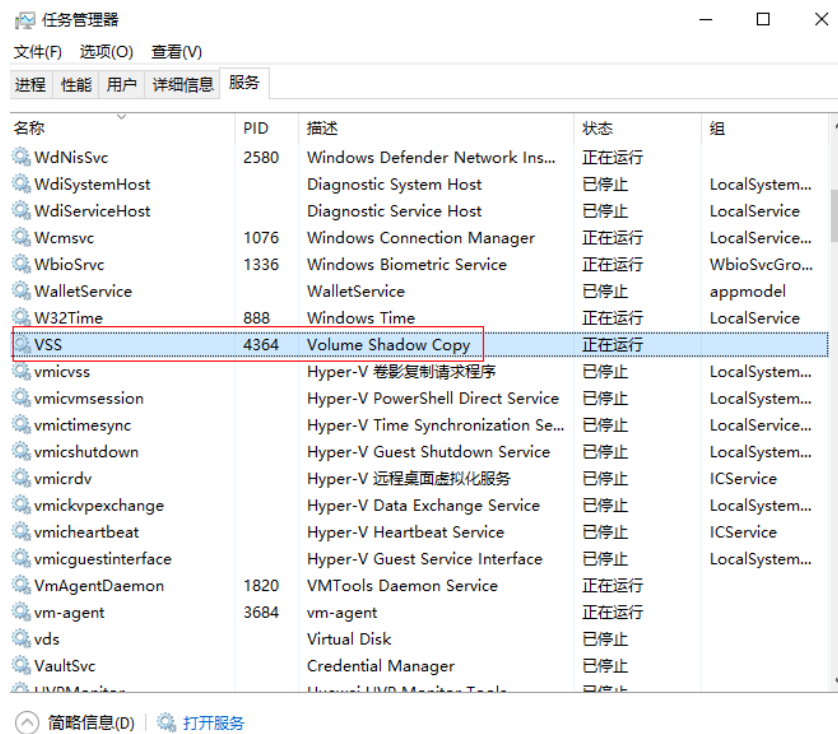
任务管理器

文件(F) 选项(O) 查看(V)

进程 性能 用户 详细信息 服务

| 名称 | PID | 描述 | 状态 | 组 |
|---|---|---|---|---|
| WdNisSvc | 2580 | Windows Defender Network Ins... | 正在运行 | |
| WdiSystemHost | | Diagnostic System Host | 已停止 | LocalSystem... |
| WdiServiceHost | | Diagnostic Service Host | 已停止 | LocalService |
| Wcmsvc | 1076 | Windows Connection Manager | 正在运行 | LocalService... |
| WbioSrvc | 1336 | Windows Biometric Service | 正在运行 | WbioSvcGro... |
| WalletService | | WalletService | 已停止 | appmodel |
| W32Time | 888 | Windows Time | 正在运行 | LocalService |
| VSS | 4364 | Volume Shadow Copy | 正在运行 | |
| vmicvss | | Hyper-V 卷影复制请求程序 | 已停止 | LocalSystem... |
| vmicvmsession | | Hyper-V PowerShell Direct Service | 已停止 | LocalSystem... |
| vmictimesync | | Hyper-V Time Synchronization Se... | 已停止 | LocalService... |
| vmicshutdown | | Hyper-V Guest Shutdown Service | 已停止 | LocalSystem... |
| vmicrdv | | Hyper-V 远程桌面虚拟化服务 | 已停止 | ICService |
| vmickvpexchange | | Hyper-V Data Exchange Service | 已停止 | LocalSystem... |
| vmicheartbeat | | Hyper-V Heartbeat Service | 已停止 | ICService |
| vmicguestinterface | | Hyper-V Guest Service Interface | 已停止 | LocalSystem... |
| VmAgentDaemon | 1820 | VMTools Daemon Service | 正在运行 | |
| vm-agent | 3684 | vm-agent | 正在运行 | |
| vds | | Virtual Disk | 已停止 | |
| VaultSvc | | Credential Manager | 已停止 | |
| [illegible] | | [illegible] | 已停止 | |

简略信息(D) 打开服务